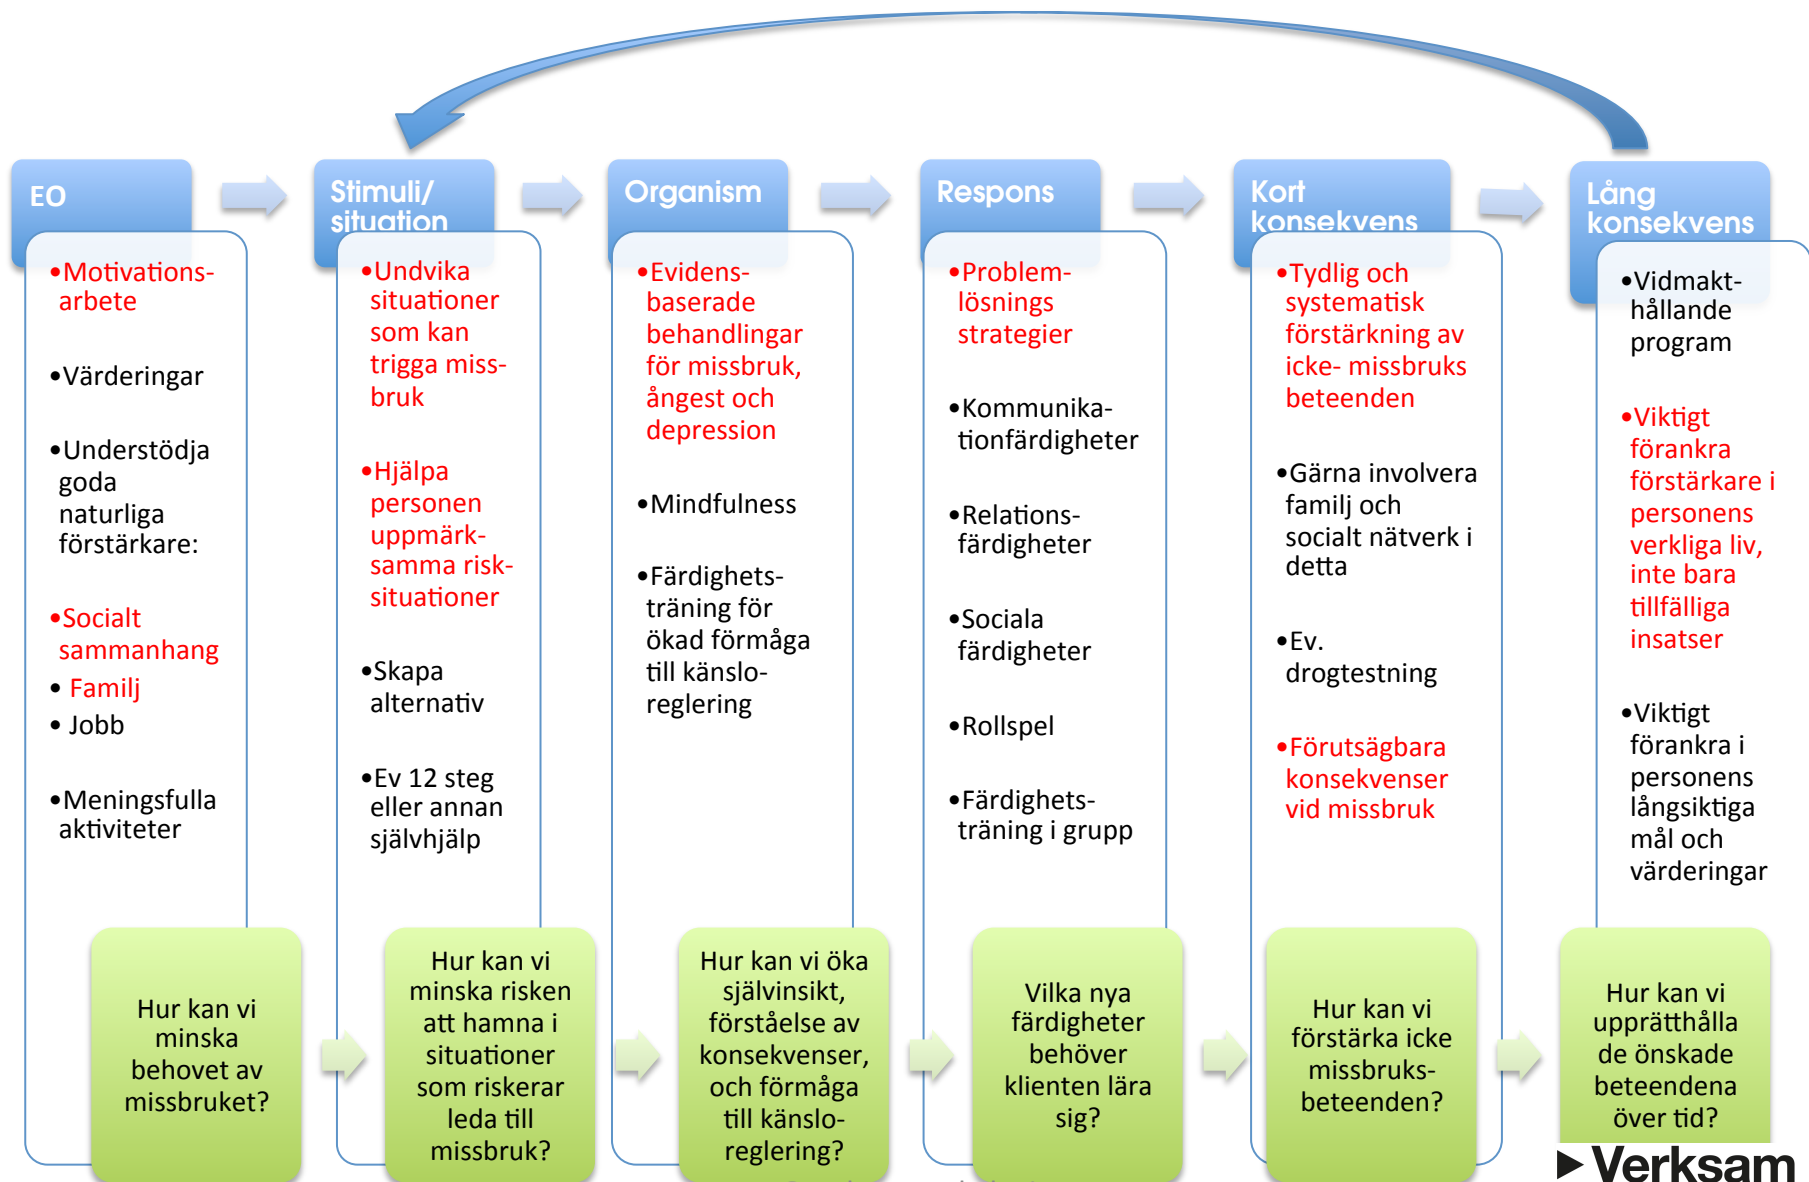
EO

•Motivations-arbete

•Värderingar

•Understödja goda naturliga förstärkare:

•Socialt sammanhang
• Familj
• Jobb

•Meningsfulla aktiviteter

Hur kan vi minska behovet av missbruket?

Stimuli/ situation

•Undvika situationer som kan trigga miss-bruk

•Hjälpa personen uppmärk-samma risk-situationer

•Skapa alternativ

•Ev 12 steg eller annan självhjälp

Hur kan vi minska risken att hamna i situationer som riskerar leda till missbruk?

Organism

•Evidens-baserade behandlingar för missbruk, ångest och depression

•Mindfulness

•Färdighets-träning för ökad förmåga till känslo-reglering

Hur kan vi öka självinsikt, förståelse av konsekvenser, och förmåga till känslo-reglering?

Respons

•Problem-lösnings strategier

•Kommunika-tionfärdigheter

•Relations-färdigheter

•Sociala färdigheter

•Rollspel

•Färdighets-träning i grupp

Vilka nya färdigheter behöver klienten lära sig?

Kort konsekvens

•Tydlig och systematisk förstärkning av icke- missbruks beteenden

•Gärna involvera familj och socialt nätverk i detta

•Ev. drogtestning

•Förutsägbara konsekvenser vid missbruk

Hur kan vi förstärka icke missbruks-beteenden?

Lång konsekvens

•Vidmakt-hållande program

•Viktigt förankra förstärkare i personens verkliga liv, inte bara tillfälliga insatser

•Viktigt förankra i personens långsiktiga mål och värderingar

Hur kan vi upprätthålla de önskade beteendena över tid?

▶ Verksam